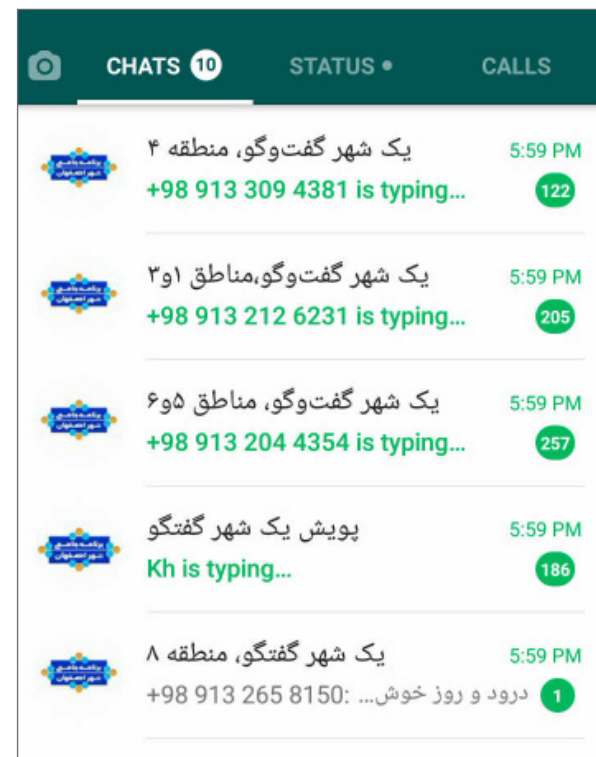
CHATS 10
STATUS •
CALLS

یک شهر گفت‌وگو، منطقه ۴
5:59 PM
+98 913 309 4381 is typing...
122

یک شهر گفت‌وگو،مناطق ۱و۳
5:59 PM
+98 913 212 6231 is typing...
205

یک شهر گفت‌وگو، مناطق ۵و۶
5:59 PM
+98 913 204 4354 is typing...
257

پویش یک شهر گفتگو
5:59 PM
Kh is typing...
186

یک شهر گفتگو، منطقه ۸
5:59 PM
+98 913 265 8150: درود و روز خوش...
1